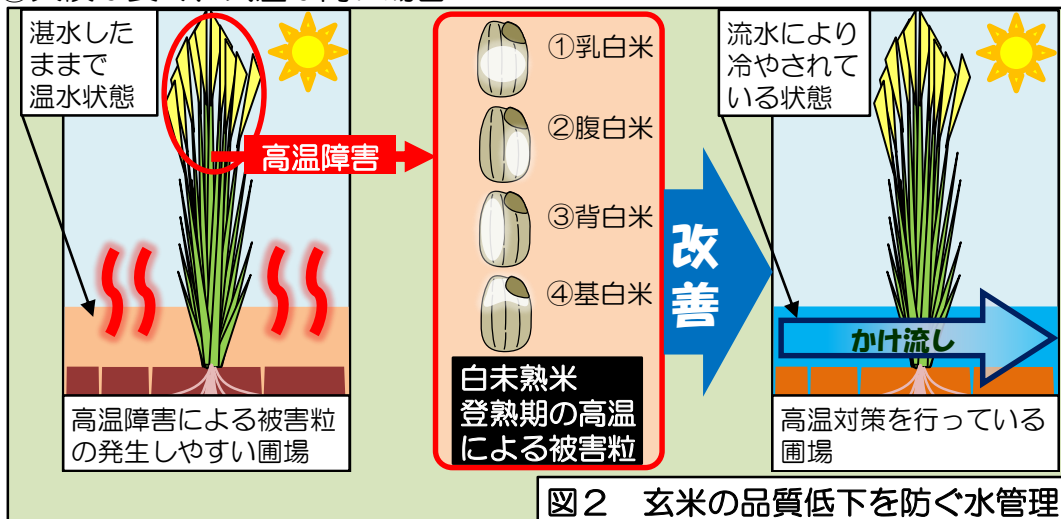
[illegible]

湛水したままで温水状態

高温障害

①乳白米

②腹白米

③背白米

④基白米

白未熟米
登熟期の高温による被害粒

改善

流水により冷やされている状態

かけ流し

高温障害による被害粒の発生しやすい圃場

高温対策を行っている圃場

図２　玄米の品質低下を防ぐ水管理